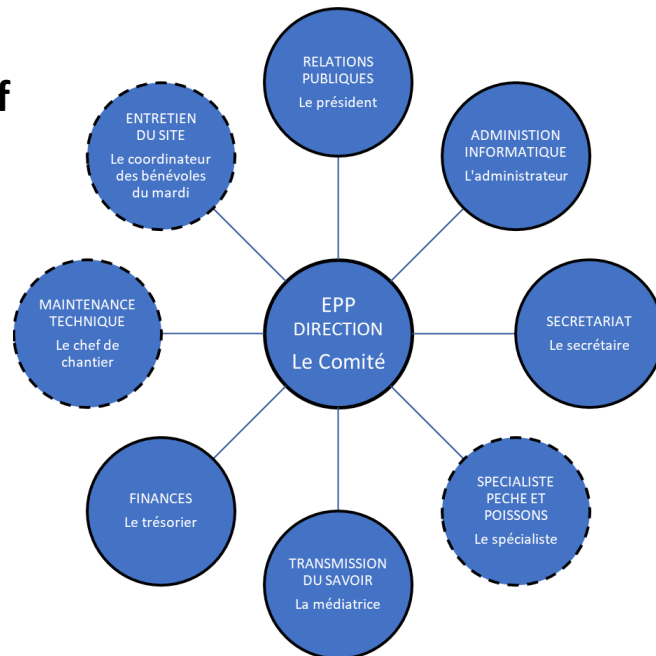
f

RELATIONS PUBLIQUES
Le président

ENTRETIEN DU SITE
Le coordinateur des bénévoles du mardi

ADMINISTION INFORMATIQUE
L'administrateur

MAINTENANCE TECHNIQUE
Le chef de chantier

EPP DIRECTION
Le Comité

SECRETARIAT
Le secrétaire

FINANCES
Le trésorier

SPECIALISTE PECHE ET POISSONS
Le spécialiste

TRANSMISSION DU SAVOIR
La médiatrice